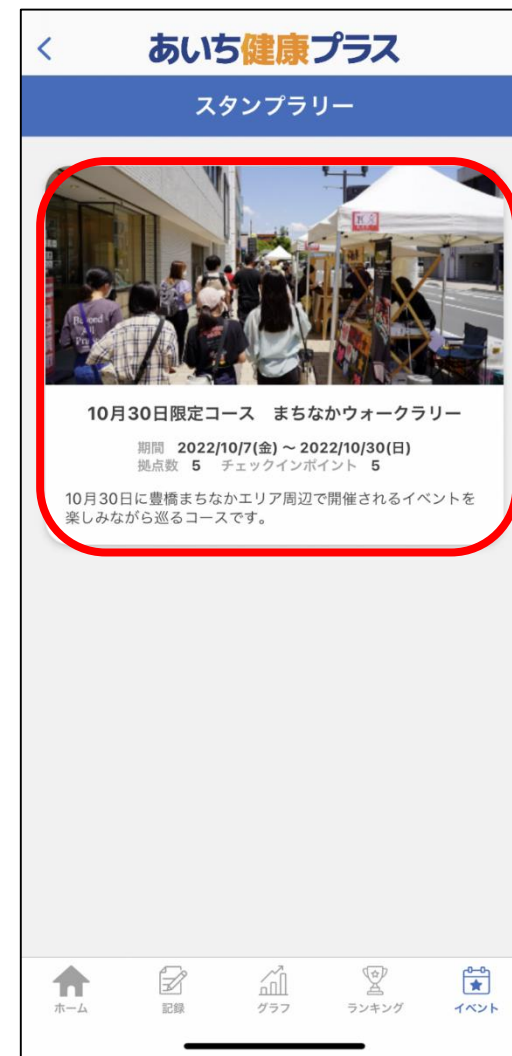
<
あいち健康プラス

スタンプラリー

10月30日限定コース　まちなかウォークラリー

期間 2022/10/7(金) ~ 2022/10/30(日)
拠点数 5　チェックインポイント 5

10月30日に豊橋まちなかエリア周辺で開催されるイベントを楽しみながら巡るコースです。

ホーム　記録　グラフ　ランキング　イベント